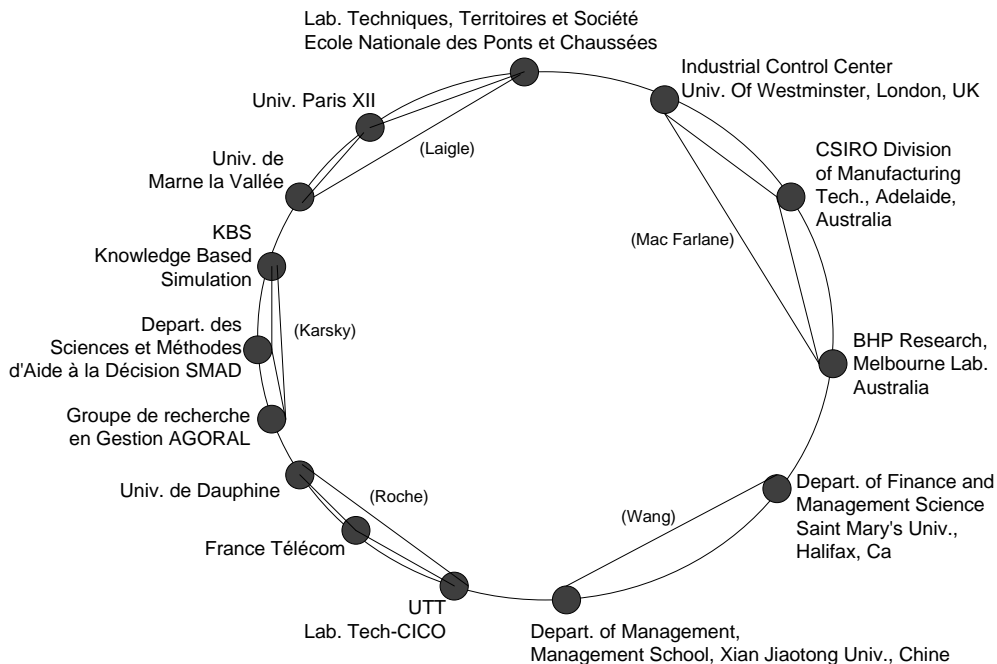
Lab. Techniques, Territoires et Société
Ecole Nationale des Ponts et Chaussées

Industrial Control Center
Univ. Of Westminster, London, UK

Univ. Paris XII

(Laigle)

Univ. de
Marne la Vallée

CSIRO Division
of Manufacturing
Tech., Adelaide,
Australia

KBS
Knowledge Based
Simulation

(Mac Farlane)

Depart. des
Sciences et Méthodes
d'Aide à la Décision SMAD

(Karsky)

BHP Research,
Melbourne Lab.
Australia

Groupe de recherche
en Gestion AGORAL

Univ. de Dauphine

(Roche)

Depart. of Finance and
Management Science
Saint Mary's Univ.,
Halifax, Ca

(Wang)

France Télécom

UTT
Lab. Tech-CICO

Depart. of Management,
Management School, Xian Jiaotong Univ., Chine